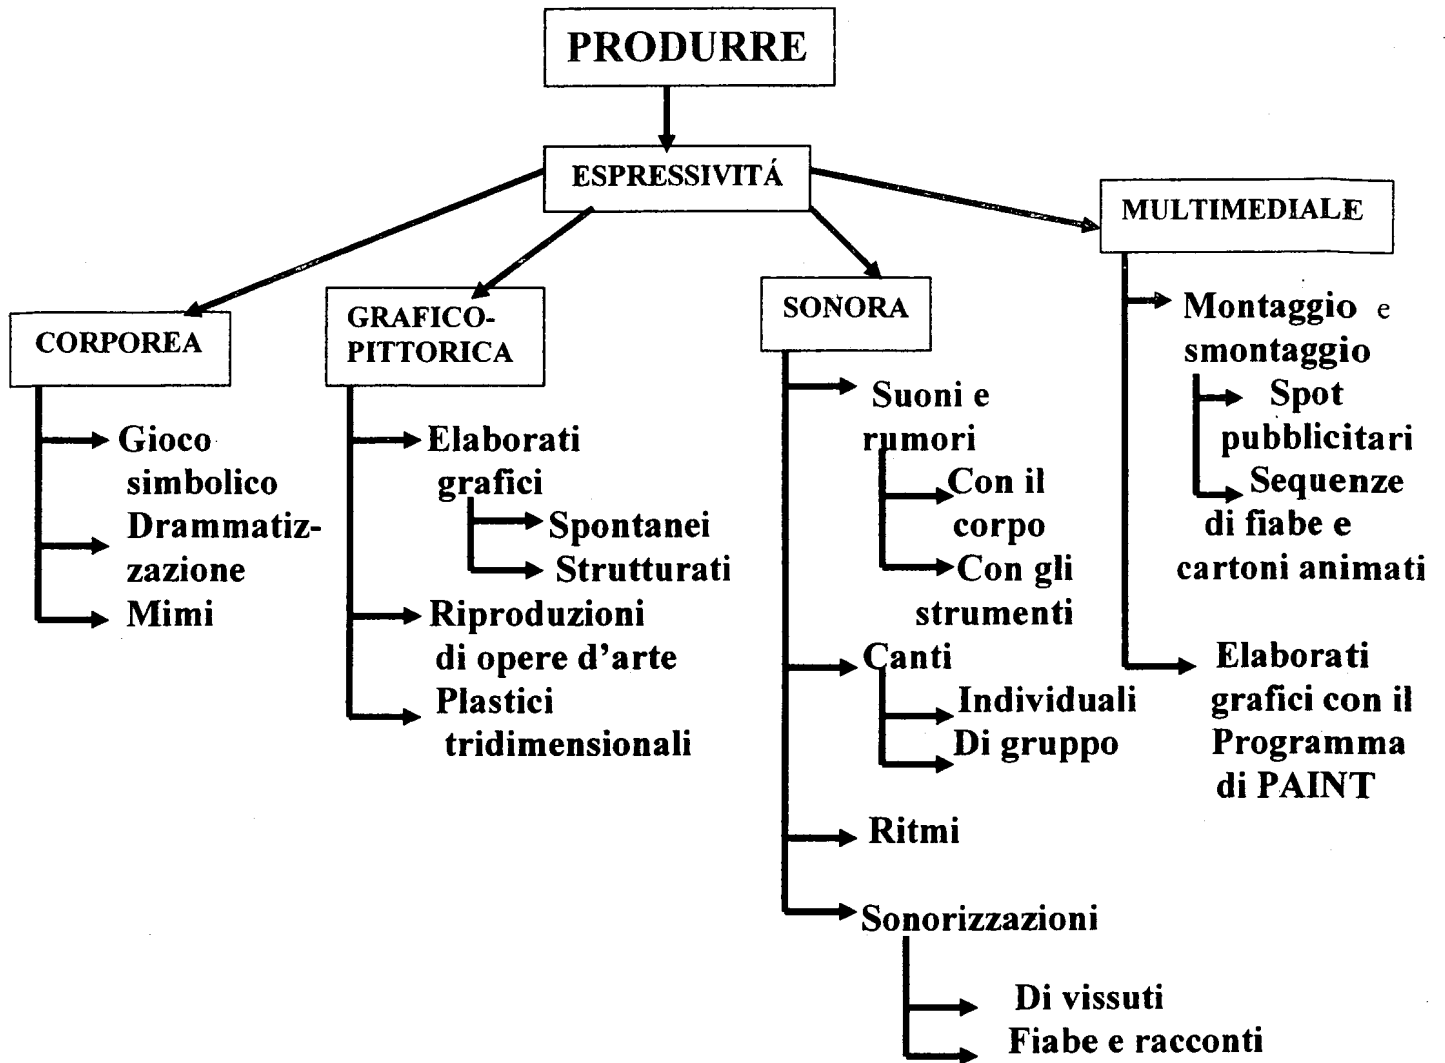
PRODURRE

ESPRESSIVITÁ

CORPOREA

Gioco simbolico

Drammatizzazione

Mimi

GRAFICO-PITTORICA

Elaborati grafici

Spontanei

Strutturati

Riproduzioni di opere d'arte

Plastici tridimensionali

SONORA

Suoni e rumori

Con il corpo

Con gli strumenti

Canti

Individuali

Di gruppo

Ritmi

Sonorizzazioni

Di vissuti

Fiabe e racconti

MULTIMEDIALE

Montaggio e smontaggio

Spot pubblicitari

Sequenze di fiabe e cartoni animati

Elaborati grafici con il Programma di PAINT